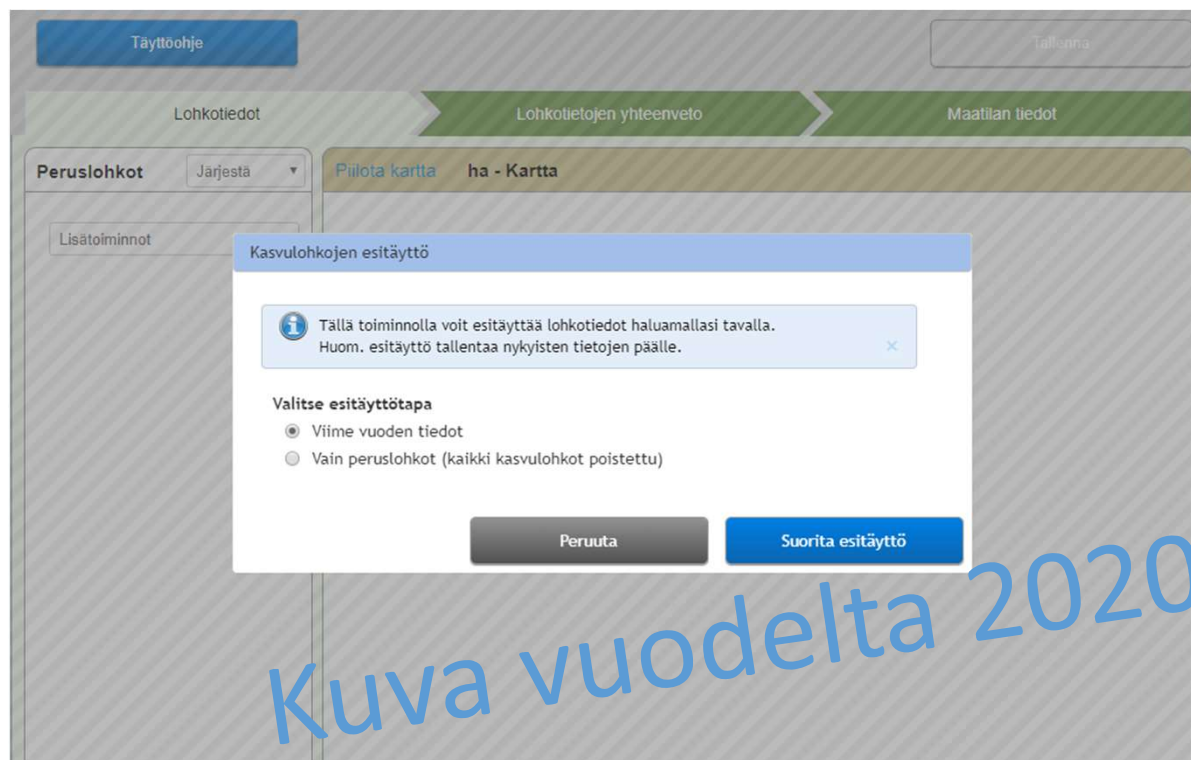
Täyttöohje

Tallenna

Lohkotiedot

Lohkotietojen yhteenveto

Maatilan tiedot

Peruslohkot

Järjestä

Piilota kartta

ha - Kartta

Lisätoiminnot

Kasvulohkojen esitäyttö

Tällä toiminnolla voit esitäyttää lohkotiedot haluamallasi tavalla.
Huom. esitäyttö tallentaa nykyisten tietojen päälle.

×

Valitse esitäyttötapa

Viime vuoden tiedot

Vain peruslohkot (kaikki kasvulohkot poistettu)

Peruuta

Suorita esitäyttö

Kuva vuodelta 2020